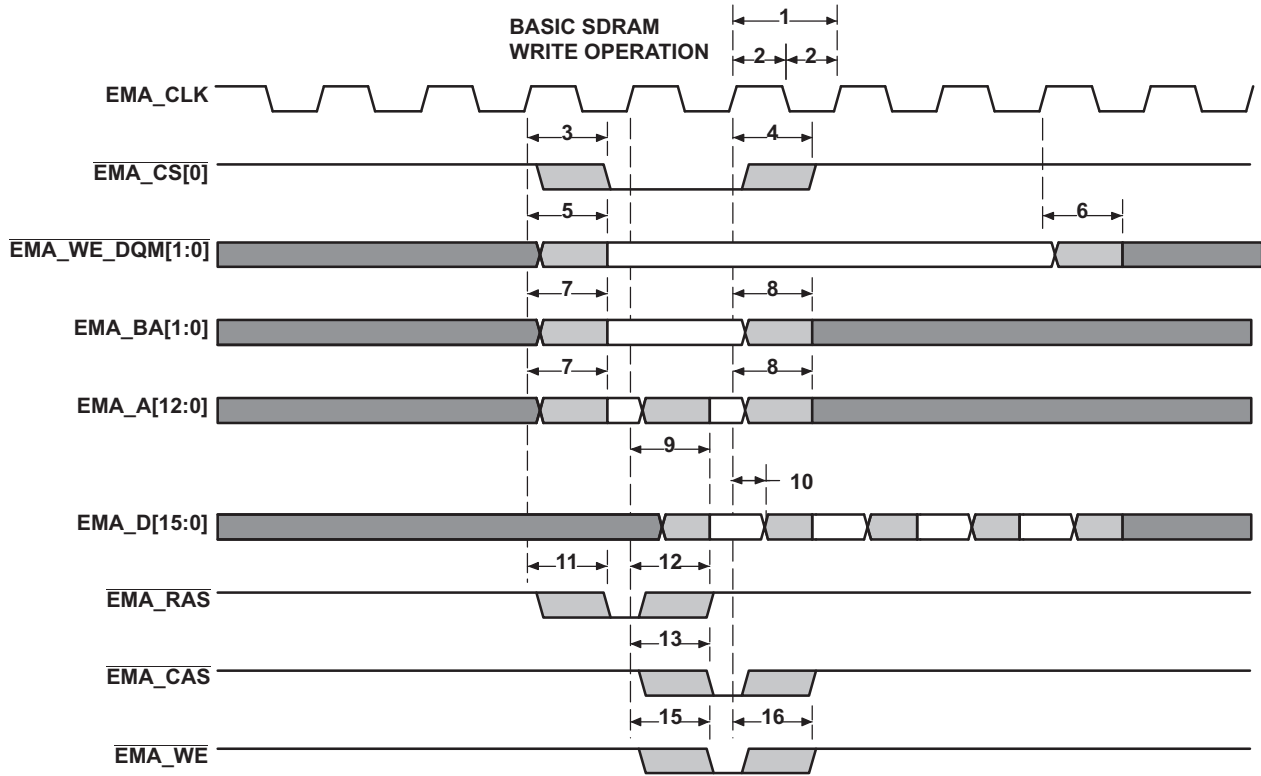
BASIC SDRAM WRITE OPERATION

1

2 2

EMA_CLK

3 4

$\overline{\text{EMA\_CS[0]}}$

5 6

$\overline{\text{EMA\_WE\_DQM[1:0]}}$

7 8

EMA_BA[1:0]

7 8

EMA_A[12:0]

9

10

EMA_D[15:0]

11 12

$\overline{\text{EMA\_RAS}}$

13

$\overline{\text{EMA\_CAS}}$

15 16

$\overline{\text{EMA\_WE}}$